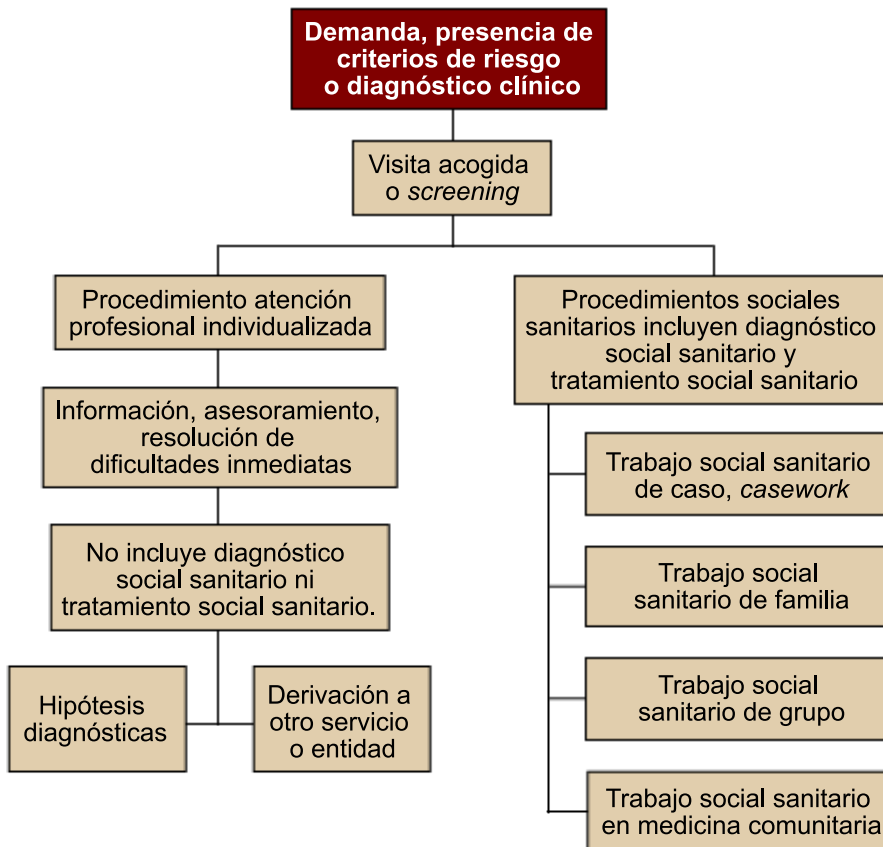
Demanda, presencia de criterios de riesgo o diagnóstico clínico

Visita acogida o *screening*

Procedimiento atención profesional individualizada

Información, asesoramiento, resolución de dificultades inmediatas

No incluye diagnóstico social sanitario ni tratamiento social sanitario.

Hipótesis diagnósticas

Derivación a otro servicio o entidad

Procedimientos sociales sanitarios incluyen diagnóstico social sanitario y tratamiento social sanitario

Trabajo social sanitario de caso, *casework*

Trabajo social sanitario de familia

Trabajo social sanitario de grupo

Trabajo social sanitario en medicina comunitaria